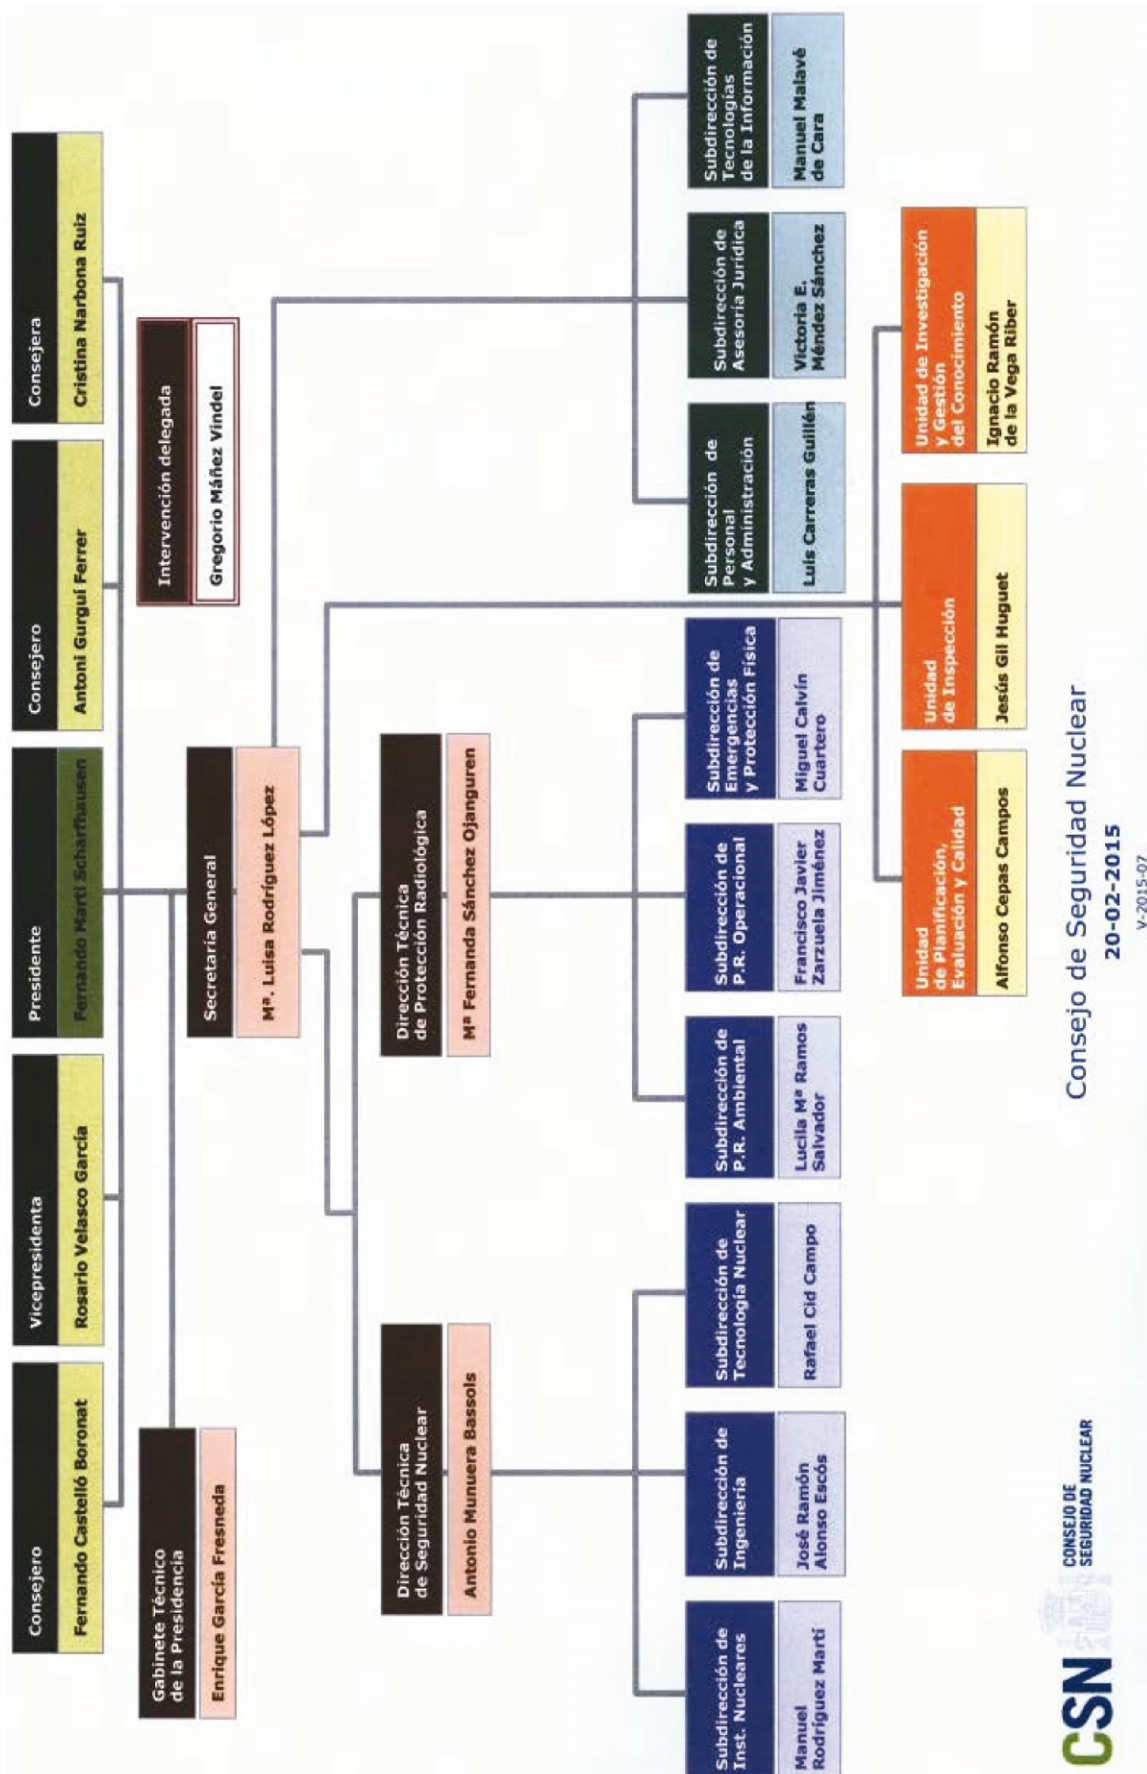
Consejero
Fernando Castelló Boronat

Vicepresidenta
Rosario Velasco García

Presidente
Fernando Martí Scharfhausen

Consejero
Antoni Gurguí Ferrer

Consejera
Cristina Narbona Ruiz

Gabinete Técnico de la Presidencia
Enrique García Fresneda

Intervención delegada
Gregorio Máñez Vindel

Secretaría General
Mª. Luisa Rodríguez López

Dirección Técnica de Seguridad Nuclear
Antonio Munuera Bassols

Dirección Técnica de Protección Radiológica
Mª Fernanda Sánchez Ojanguren

Subdirección de Inst. Nucleares
Manuel Rodríguez Martí

Subdirección de Ingeniería
José Ramón Alonso Escós

Subdirección de Tecnología Nuclear
Rafael Cid Campo

Subdirección de P.R. Ambiental
Lucila Mª Ramos Salvador

Subdirección de P.R. Operacional
Francisco Javier Zarzuela Jiménez

Subdirección de Emergencias y Protección Física
Miguel Calvín Cuartero

Subdirección de Personal y Administración
Luis Carreras Guillén

Subdirección de Asesoría Jurídica
Victoria E. Méndez Sánchez

Subdirección de Tecnologías de la Información
Manuel Malavé de Cara

Unidad de Planificación, Evaluación y Calidad
Alfonso Cepas Campos

Unidad de Inspección
Jesús Gil Huguet

Unidad de Investigación y Gestión del Conocimiento
Ignacio Ramón de la Vega Riber

CSN CONSEJO DE SEGURIDAD NUCLEAR

Consejo de Seguridad Nuclear
20-02-2015
V-2015-07